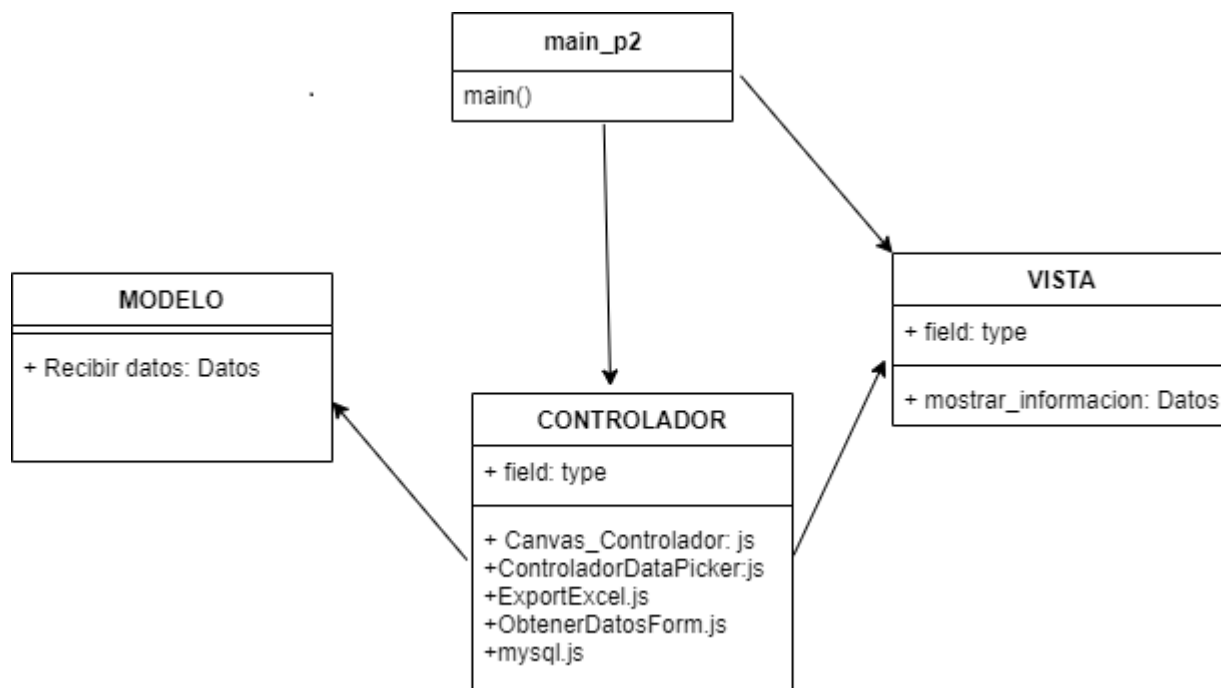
main_p2

main()

MODELO

+ Recibir datos: Datos

CONTROLADOR

+ field: type

+ Canvas_Controlador: js
+ControladorDataPicker:js
+ExportExcel.js
+ObtenerDatosForm.js
+mysql.js

VISTA

+ field: type

+ mostrar_informacion: Datos